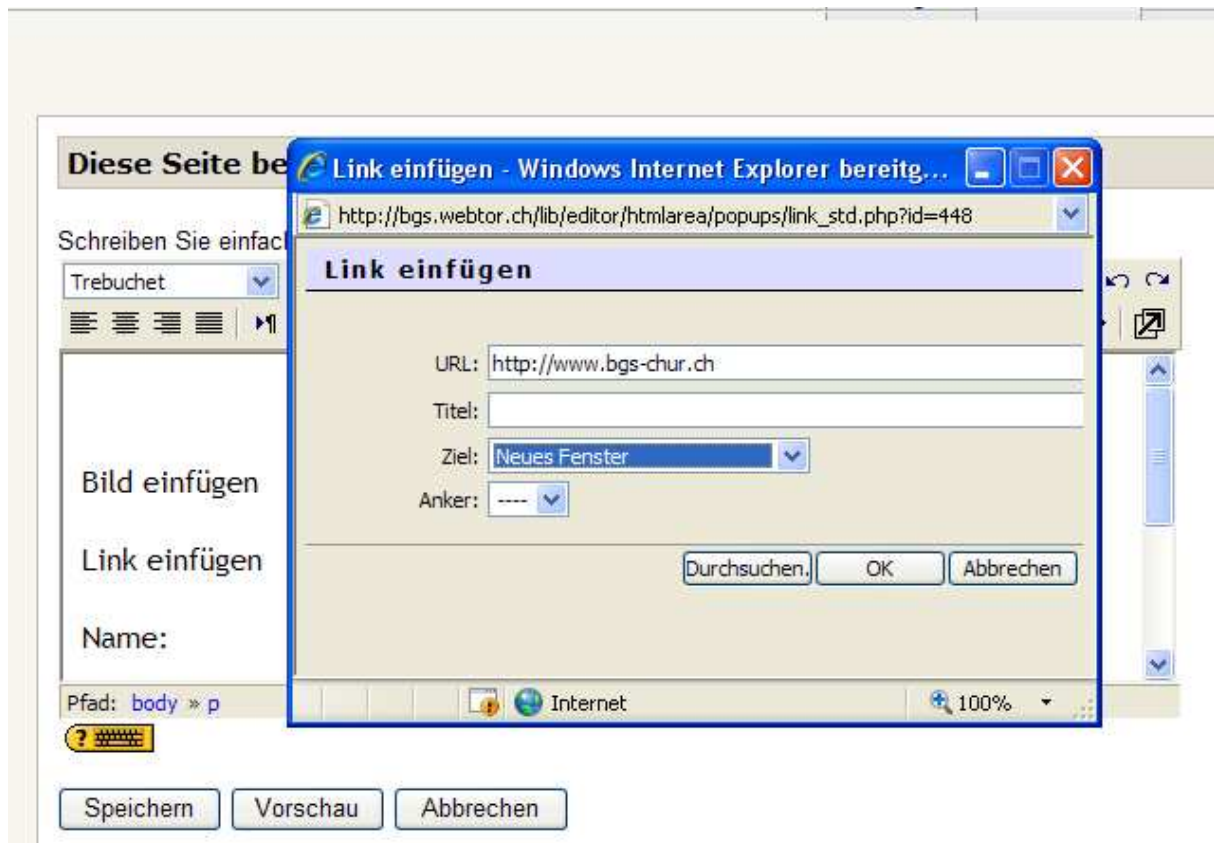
Diese Seite be

Link einfügen - Windows Internet Explorer bereitg...

http://bgs.webtor.ch/lib/editor/htmlarea/popups/link_std.php?id=448

Link einfügen

URL: http://www.bgs-chur.ch

Titel:

Ziel: Neues Fenster

Anker: ----

Durchsuchen. OK Abbrechen

Internet 100%

Schreiben Sie einfac

Trebuchet

Bild einfügen

Link einfügen

Name:

Pfad: body » p

Speichern Vorschau Abbrechen